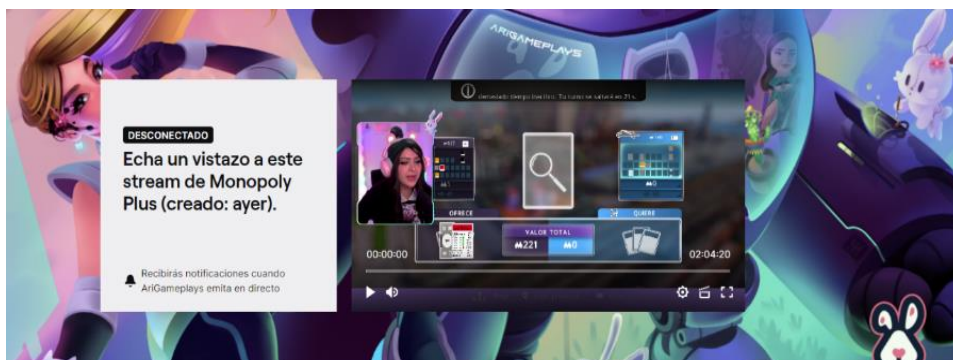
ARIGAMEPLAYS

DESCONECTADO

Echa un vistazo a este stream de Monopoly Plus (creado: ayer).

Recibirás notificaciones cuando AriGameplays emita en directo

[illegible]

OFRECE

QUIERE

VALOR TOTAL

221

0

00:00:00

02:04:20